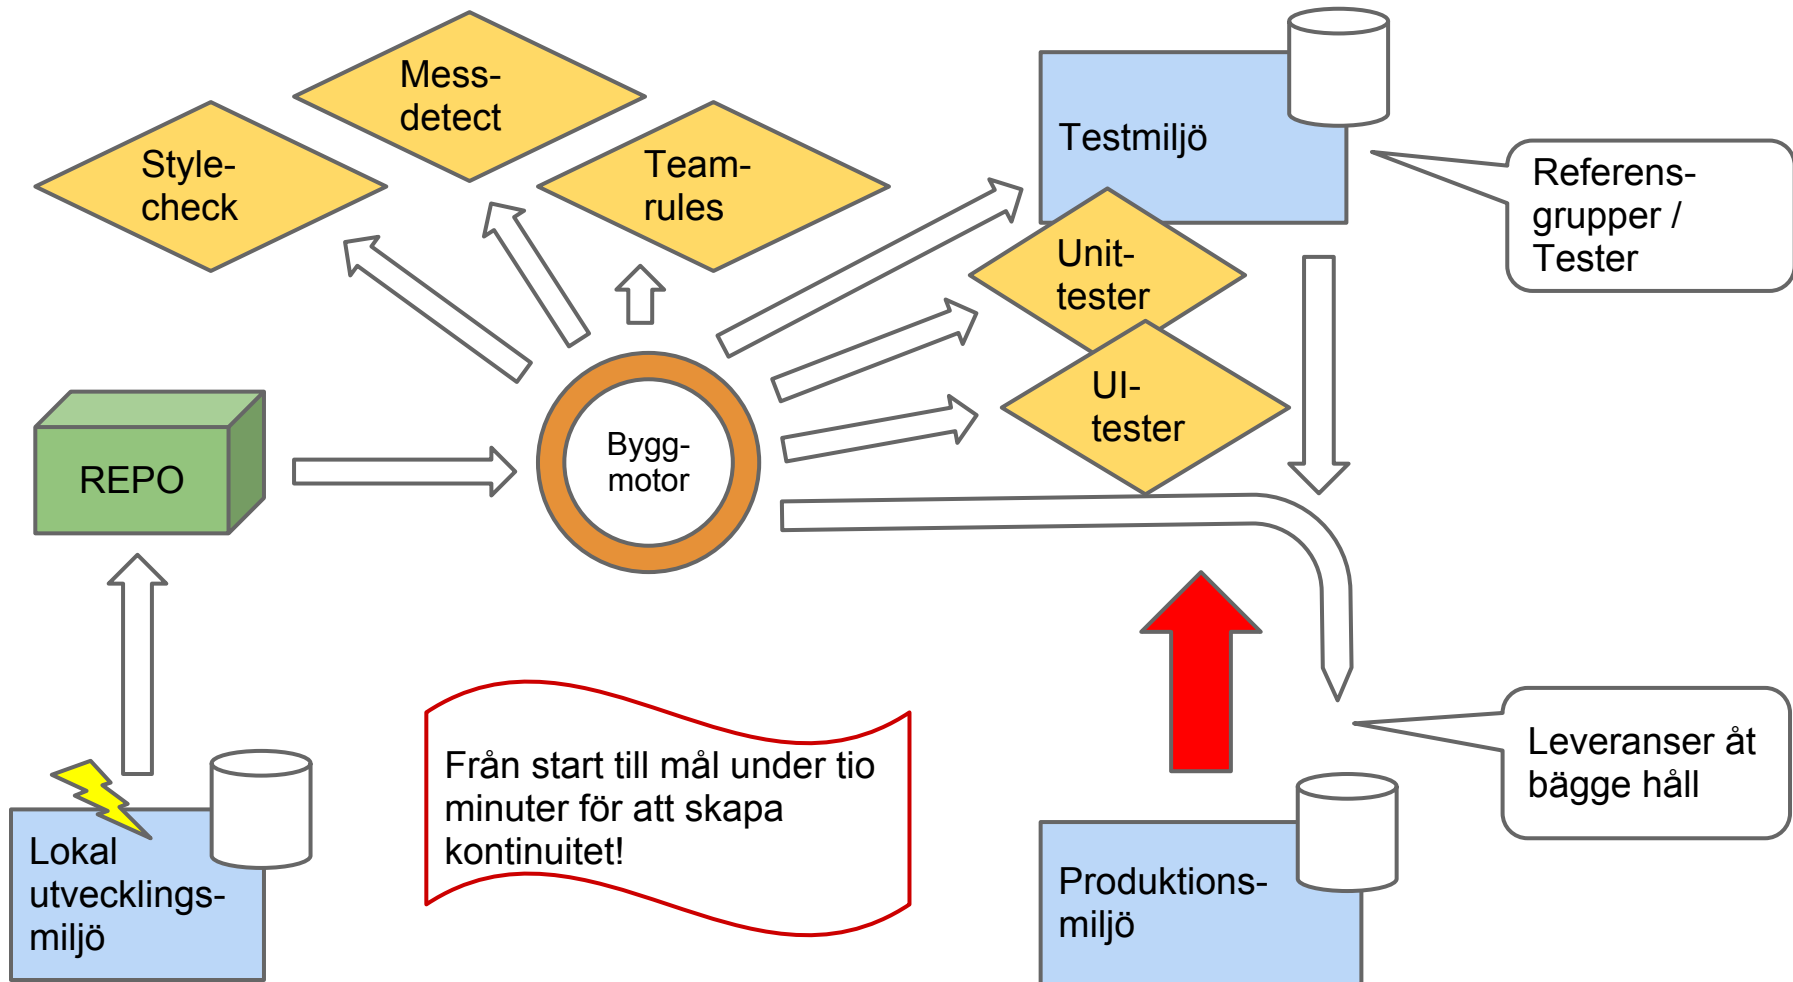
Mess-detect

Style-check

Team-rules

Testmiljö

Referens-grupper / Tester

Unit-tester

UI-tester

REPO

Bygg-motor

Leveranser åt bägge håll

Från start till mål under tio minuter för att skapa kontinuitet!

Lokal utvecklings-miljö

Produktions-miljö